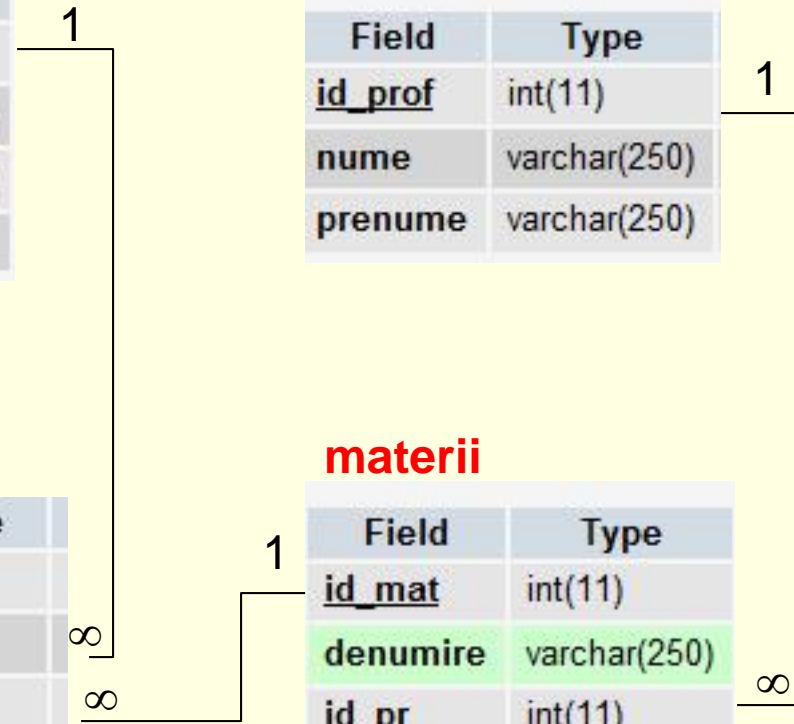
1

| Field | Type |
|---|---|
| id_prof | int(11) |
| nume | varchar(250) |
| prenume | varchar(250) |

1

materii

1

| Field | Type |
|---|---|
| id_mat | int(11) |
| denumire | varchar(250) |
| id_pr | int(11) |

∞

∞

∞

e